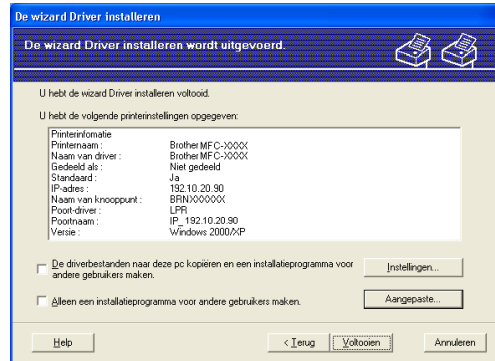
De wizard Driver installeren

De wizard Driver installeren wordt uitgevoerd.

U hebt de wizard Driver installeren voltooid.

U hebt de volgende printerinstellingen opgegeven:

| | |
|---|---|
| Printerinfomatie | |
| Printernaam : | Brother MFC-XXXX |
| Naam van driver : | Brother MFC-XXXX |
| Gedeeld als : | Niet gedeeld |
| Standaard : | Ja |
| IP-adres : | 192.10.20.90 |
| Naam van knooppunt : | BRNXXXXXX |
| Poort-driver : | LPR |
| Poortnaam : | IP_192.10.20.90 |
| Versie : | Windows 2000/XP |

De driverbestanden naar deze pc kopiëren en een installatieprogramma voor andere gebruikers maken.

Instellingen...

Alleen een installatieprogramma voor andere gebruikers maken.

Aangepaste...

Help

< Terug

Voltooien

Annuleren